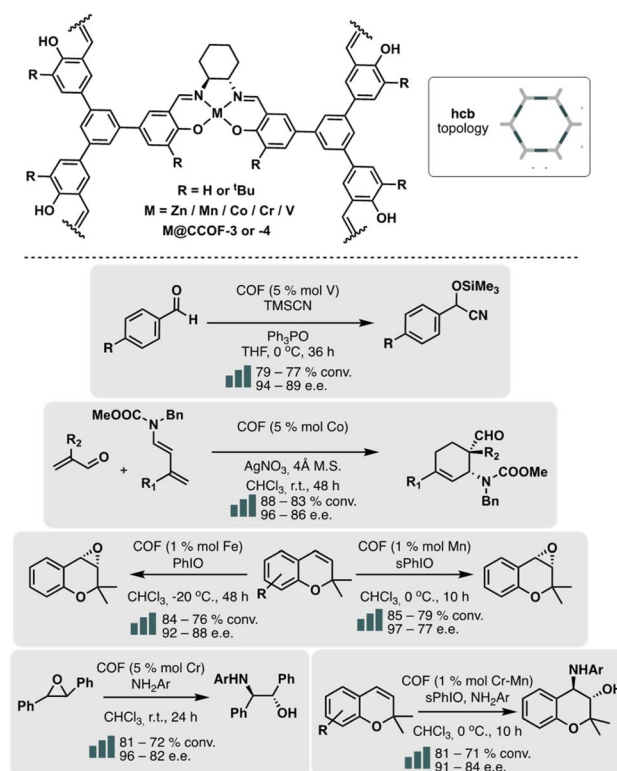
HO
R
R
HO
N
M
N
O
O
R
R
OH
R
R
OH
R = H or $^t$Bu
M = Zn / Mn / Co / Cr / V
M@CCOF-3 or -4

hcb
topology

O
H
R
COF (5 % mol V)
TMSCN
Ph$_3$PO
THF, 0 $^o$C, 36 h
79 – 77 % conv.
94 – 89 e.e.
OSiMe$_3$
CN
R

R$_2$
O
+
MeOOC
N
Bn
R$_1$
COF (5 % mol Co)
AgNO$_3$, 4Å M.S.
CHCl$_3$, r.t., 48 h
88 – 83 % conv.
96 – 86 e.e.
CHO
R$_2$
R$_1$
N
COOMe
Bn

O
O
COF (1 % mol Fe)
PhIO
CHCl$_3$, -20 $^o$C., 48 h
84 – 76 % conv.
92 – 88 e.e.
R
O
COF (1 % mol Mn)
sPhIO
CHCl$_3$, 0 $^o$C., 10 h
85 – 79 % conv.
97 – 77 e.e.
O
O

Ph
O
Ph
Ph
COF (5 % mol Cr)
NH$_2$Ar
CHCl$_3$, r.t., 24 h
81 – 72 % conv.
96 – 82 e.e.
ArHN
Ph
Ph
OH

R
O
COF (1 % mol Cr-Mn)
sPhIO, NH$_2$Ar
CHCl$_3$, 0 $^o$C., 10 h
81 – 71 % conv.
91 – 84 e.e.
NHAr
OH
O